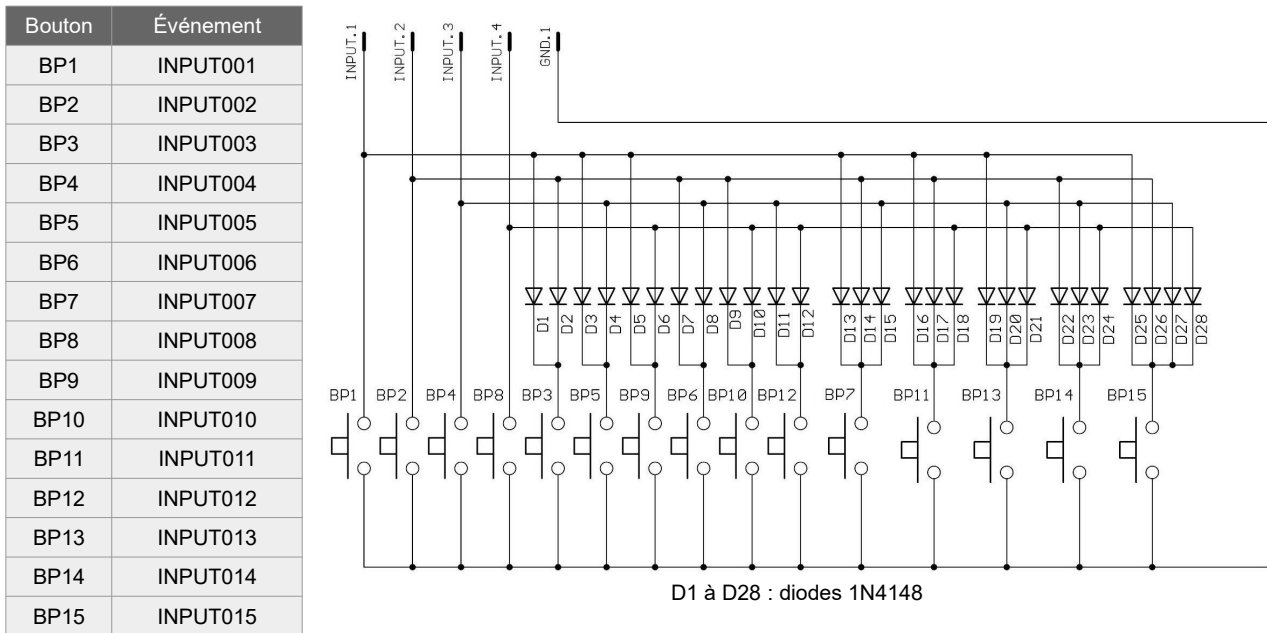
| Bouton | Événement |
|---|---|
| BP1 | INPUT001 |
| BP2 | INPUT002 |
| BP3 | INPUT003 |
| BP4 | INPUT004 |
| BP5 | INPUT005 |
| BP6 | INPUT006 |
| BP7 | INPUT007 |
| BP8 | INPUT008 |
| BP9 | INPUT009 |
| BP10 | INPUT010 |
| BP11 | INPUT011 |
| BP12 | INPUT012 |
| BP13 | INPUT013 |
| BP14 | INPUT014 |
| BP15 | INPUT015 |

INPUT.1 INPUT.2 INPUT.3 INPUT.4 GND.1

D1 D2 D3 D4 D5 D6 D7 D8 D9 D10 D11 D12 D13 D14 D15 D16 D17 D18 D19 D20 D21 D22 D23 D24 D25 D26 D27 D28

BP1 BP2 BP4 BP8 BP3 BP5 BP9 BP6 BP10 BP12 BP7 BP11 BP13 BP14 BP15

D1 à D28 : diodes 1N4148